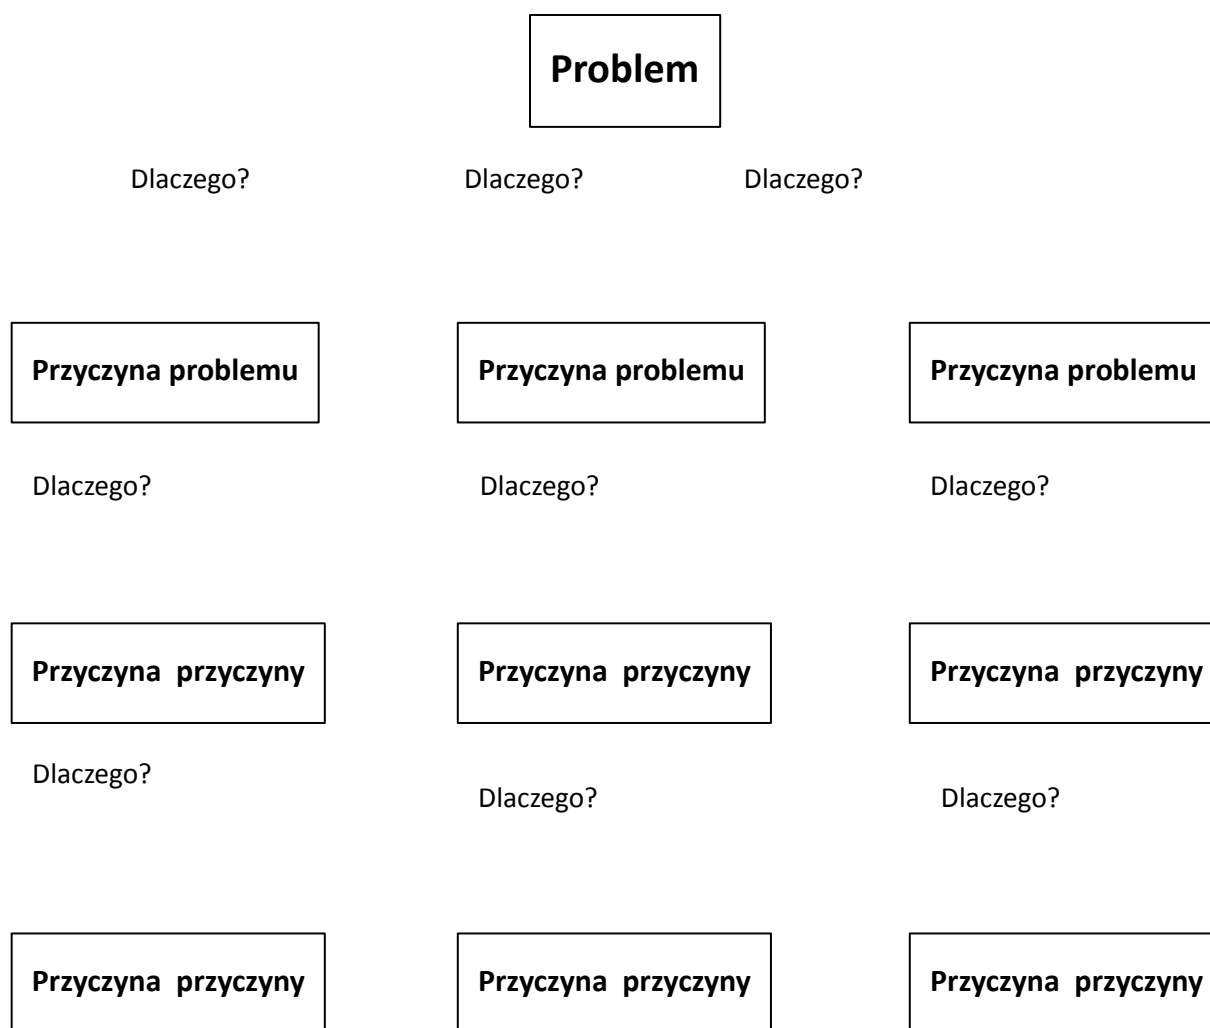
Problem

Dlaczego? Dlaczego? Dlaczego?

Przyczyna problemu

Przyczyna problemu

Przyczyna problemu

Dlaczego? Dlaczego? Dlaczego?

Przyczyna przyczyny

Przyczyna przyczyny

Przyczyna przyczyny

Dlaczego? Dlaczego? Dlaczego?

Przyczyna przyczyny

Przyczyna przyczyny

Przyczyna przyczyny